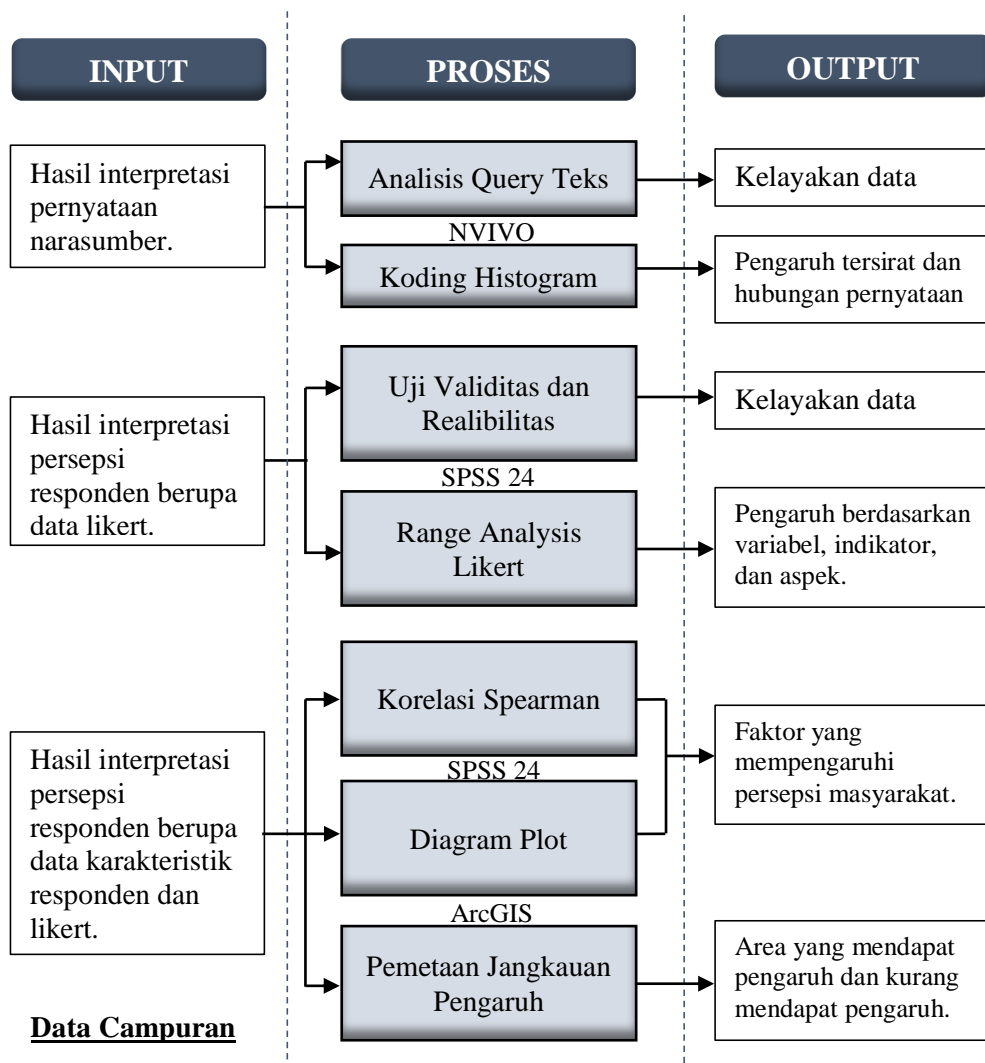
INPUT

PROSES

OUTPUT

Hasil interpretasi pernyataan narasumber.

Analisis Query Teks

NVIVO

Koding Histogram

Kelayakan data

Pengaruh tersirat dan hubungan pernyataan

Hasil interpretasi persepsi responden berupa data likert.

Uji Validitas dan Realibilitas

SPSS 24

Range Analysis Likert

Kelayakan data

Pengaruh berdasarkan variabel, indikator, dan aspek.

Hasil interpretasi persepsi responden berupa data karakteristik responden dan likert.

Korelasi Spearman

SPSS 24

Diagram Plot

ArcGIS

Pemetaan Jangkauan Pengaruh

Faktor yang mempengaruhi persepsi masyarakat.

Area yang mendapat pengaruh dan kurang mendapat pengaruh.

Data Campuran